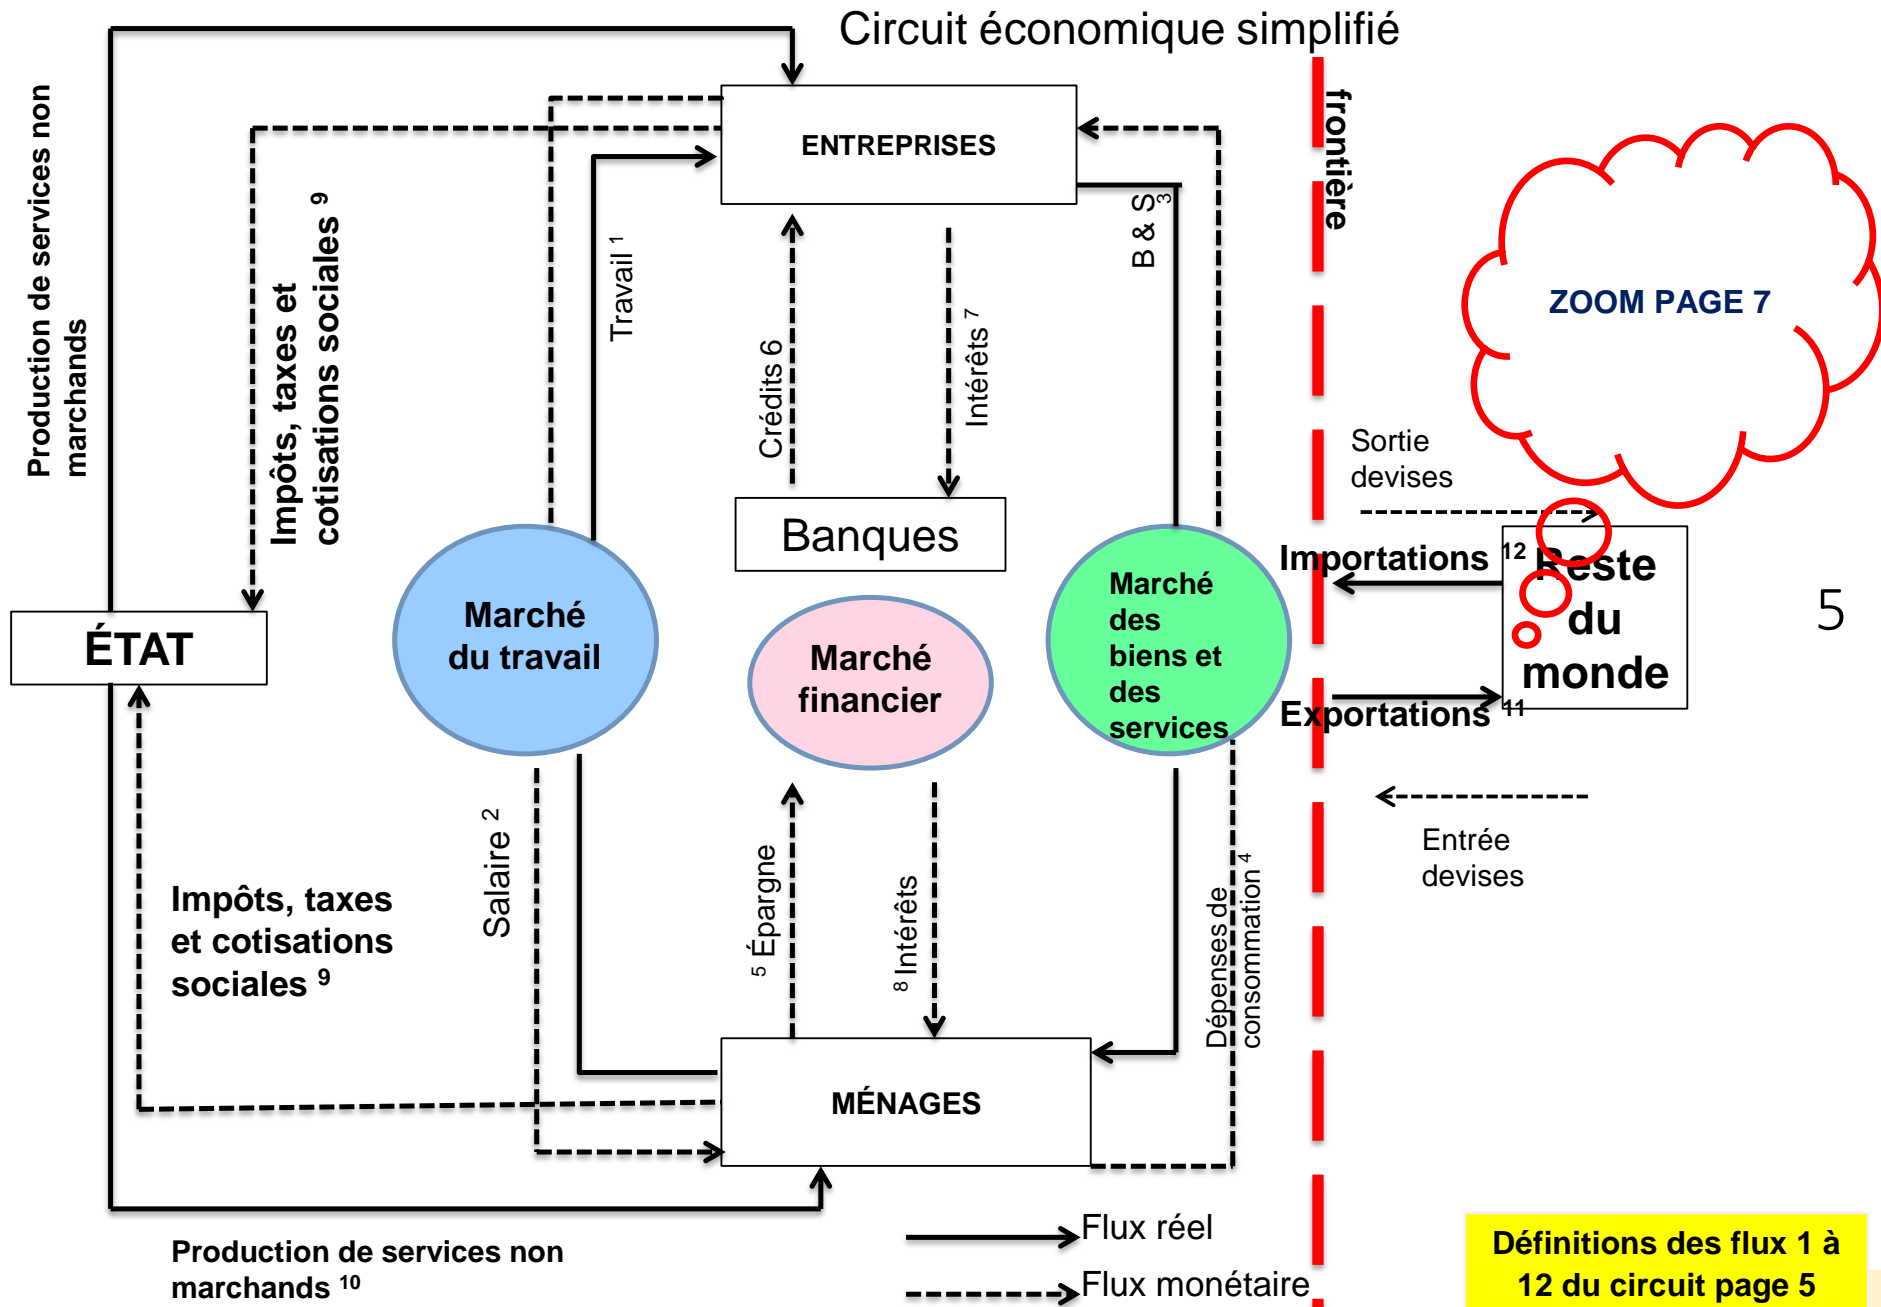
Circuit économique simplifié

Production de services non marchands

Impôts, taxes et cotisations sociales $^{9}$

ENTREPRISES

Travail $^{1}$

Crédits 6

Intérêts $^{7}$

B & S $^{3}$

frontière

ZOOM PAGE 7

Sortie devises

Banques

ÉTAT

Marché du travail

Marché financier

Marché des biens et des services

Importations $^{12}$

Reste du monde

5

Exportations $^{11}$

Entrée devises

Salaire $^{2}$

$^{5}$ Épargne

$^{8}$ Intérêts

Dépenses de consommation $^{4}$

Impôts, taxes et cotisations sociales $^{9}$

MÉNAGES

Production de services non marchands $^{10}$

Flux réel

Flux monétaire

Définitions des flux 1 à 12 du circuit page 5